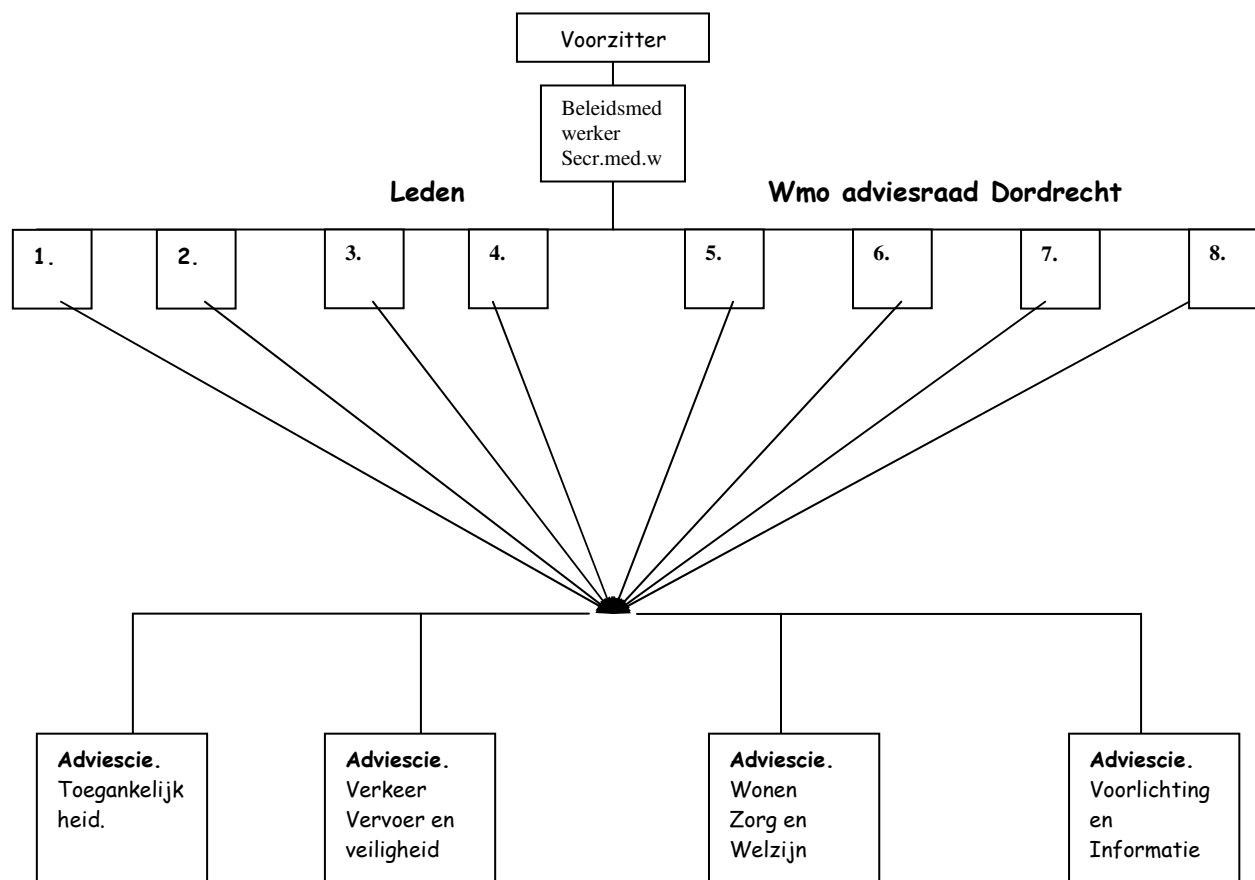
Voorzitter

Beleidsmed werker Secr.med.w

Leden

Wmo adviesraad Dordrecht

1.

2.

3.

4.

5.

6.

7.

8.

**Adviescie.** Toegankelijk heid.

**Adviescie.** Verkeer Vervoer en veiligheid

**Adviescie.** Wonen Zorg en Welzijn

**Adviescie.** Voorlichting en Informatie